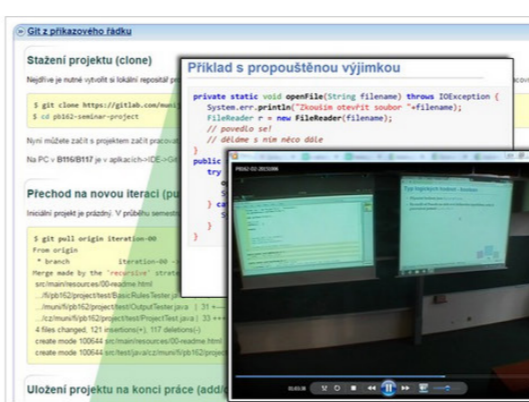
Git z příkazového řádku

Stažení projektu (clone)

Nejdříve je nutné vytvořit si lokální repozitář

$ git clone https://gitlab.com/muni
$ cd pb162-seminar-project

Nyní můžete začít s projektem začít pracovat

Na PC v B116/B117 je v aplikacích->IDE->Git

Přechod na novou iteraci (pu

Iniciální projekt je prázdný. V průběhu semestr

$ git pull origin iteration-00
From origin
 * branch            iteration-00
Merge made by the 'recursive' strat
src/main/resources/00-readme.html
.../fi/pb162/project/test/BasicRulesTester.j
.../muni/fi/pb162/project/test/OutputTester.java | 31 +
.../cz/muni/fi/pb162/project/ProjectTest.java | 33 +
4 files changed, 121 insertions(+), 117 deletions(-)
create mode 100644 src/main/resources/00-readme.html
create mode 100644 src/test/java/cz/muni/fi/pb162/pro

Uložení projektu na konci práce (add/

Příklad s propouštěnou výjimkou

private static void openFile(String filename) throws IOException {
  System.err.println("Zkouším otevřít soubor "+filename);
  FileReader r = new FileReader(filename);
  // povedlo se!
  // děláme s ním něco dále
}
public
  try
  }
  } ca
  S
  }
}

PB162-02-2015086

Typy krajinných bodech - výjimka

01:03:35